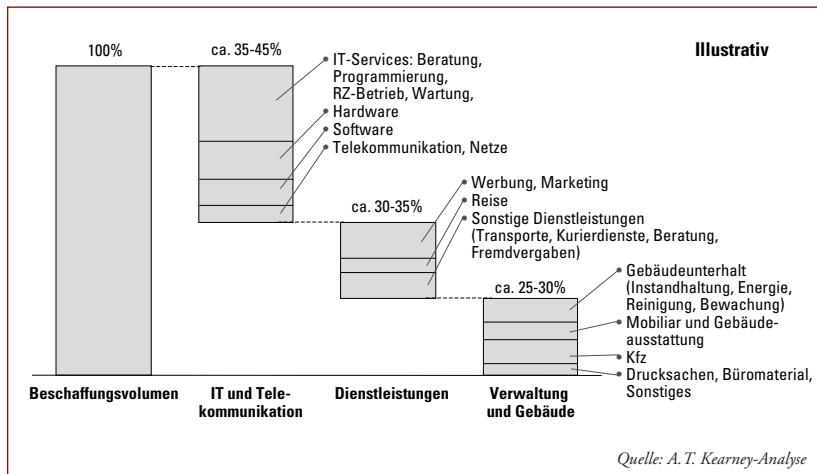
Illustrativ

100%

ca. 35-45%

IT-Services: Beratung, Programmierung, RZ-Betrieb, Wartung,

Hardware

Software

Telekommunikation, Netze

ca. 30-35%

Werbung, Marketing

Reise

Sonstige Dienstleistungen (Transporte, Kurierdienste, Beratung, Fremdvergaben)

ca. 25-30%

Gebäudeunterhalt (Instandhaltung, Energie, Reinigung, Bewachung)

Mobiliar und Gebäudeausstattung

Kfz

Drucksachen, Büromaterial, Sonstiges

Beschaffungsvolumen

IT und Telekommunikation

Dienstleistungen

Verwaltung und Gebäude

Quelle: A. T. Kearney-Analyse